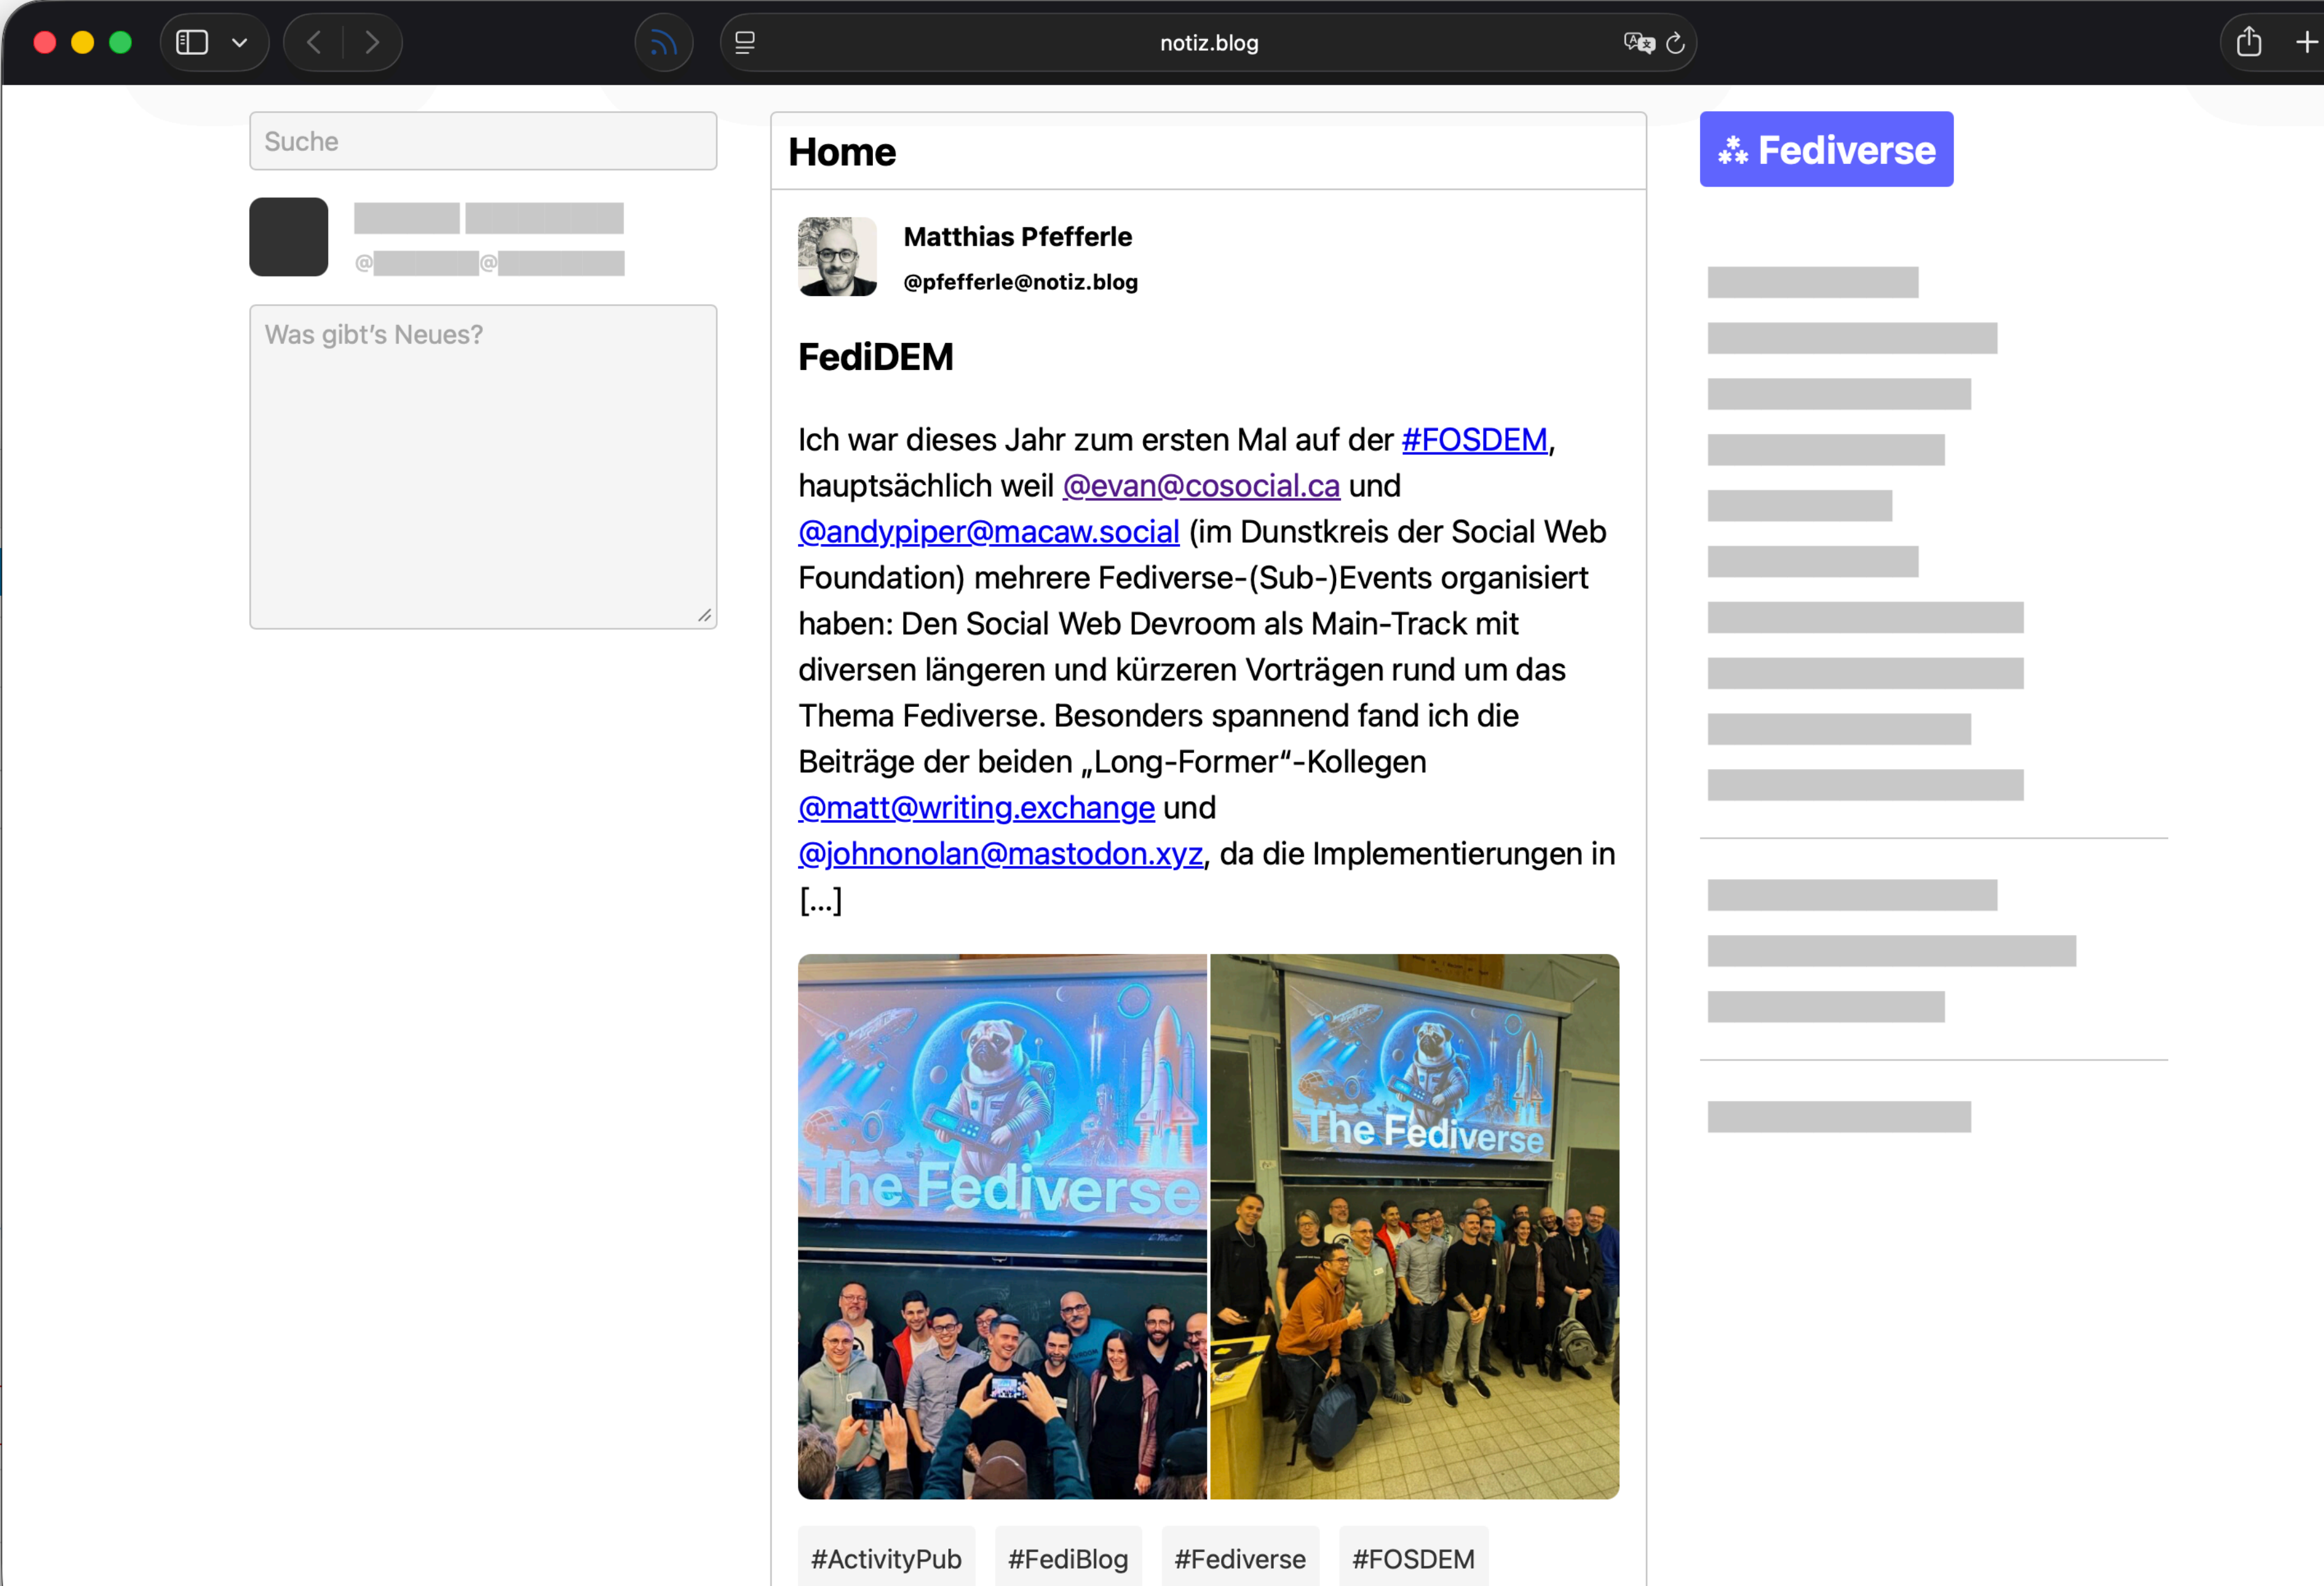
notiz.blog

Suche

@ @

Was gibt's Neues?

Home

Matthias Pfefferle
@pfefferle@notiz.blog

FediDEM

Ich war dieses Jahr zum ersten Mal auf der #FOSDEM, hauptsächlich weil @evan@cosocial.ca und @andypiper@macaw.social (im Dunstkreis der Social Web Foundation) mehrere Fediverse-(Sub-)Events organisiert haben: Den Social Web Devroom als Main-Track mit diversen längeren und kürzeren Vorträgen rund um das Thema Fediverse. Besonders spannend fand ich die Beiträge der beiden „Long-Former"-Kollegen @matt@writing.exchange und @johnonolan@mastodon.xyz, da die Implementierungen in [...]

The Fediverse

The Fediverse

#ActivityPub #FediBlog #Fediverse #FOSDEM

Fediverse